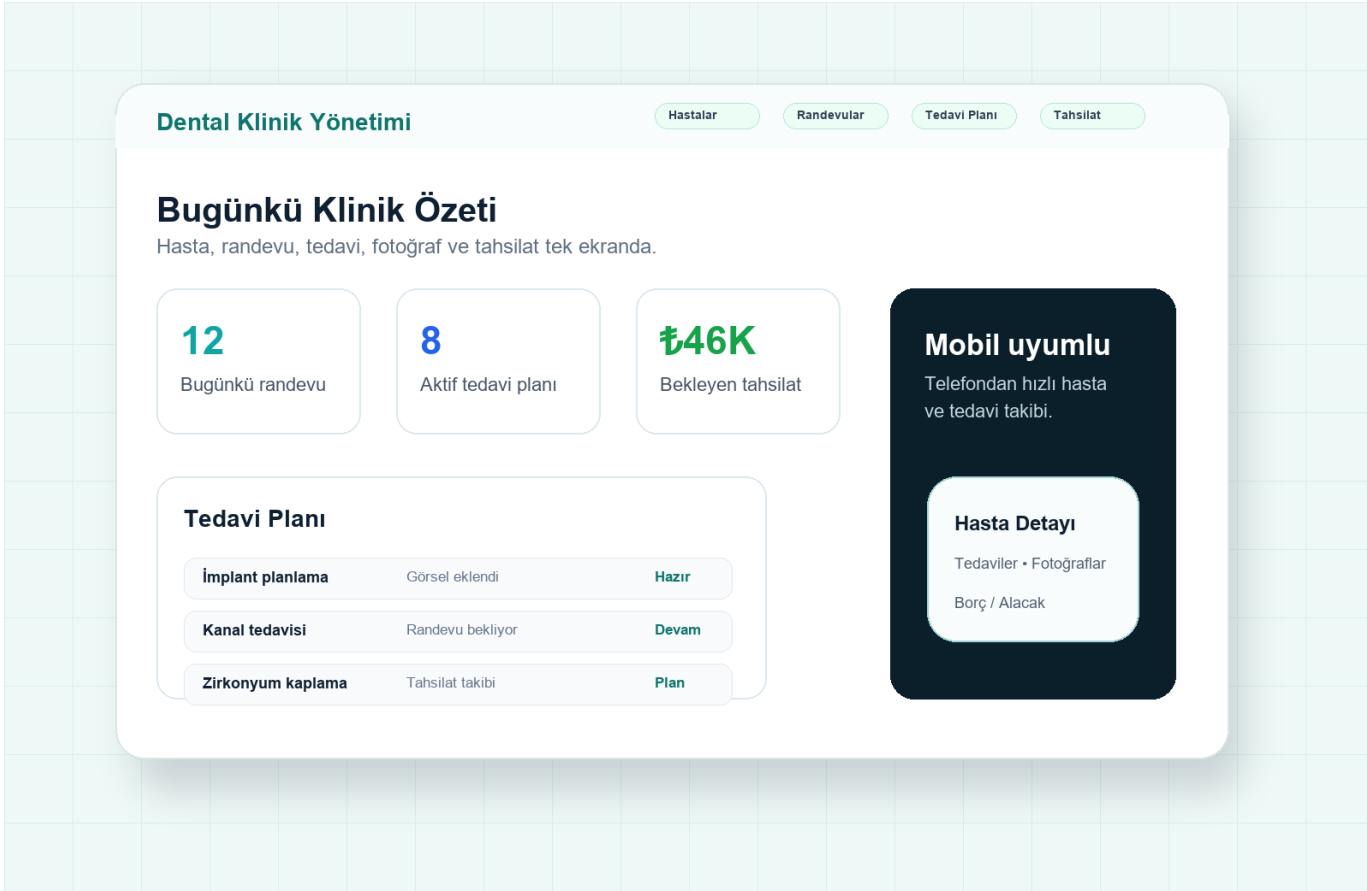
Dental Klinik Yönetimi

Hastalar Randevular Tedavi Planı Tahsilat

Bugünkü Klinik Özeti

Hasta, randevu, tedavi, fotoğraf ve tahsilat tek ekranda.

12
Bugünkü randevu

8
Aktif tedavi planı

₺46K
Bekleyen tahsilat

Mobil uyumlu

Telefondan hızlı hasta ve tedavi takibi.

Hasta Detayı

Tedaviler • Fotoğraflar

Borç / Alacak

Tedavi Planı

| İmplant planlama | Görsel eklendi | Hazır |
|---|---|---|
| Kanal tedavisi | Randevu bekliyor | Devam |
| Zirkonyum kaplama | Tahsilat takibi | Plan |